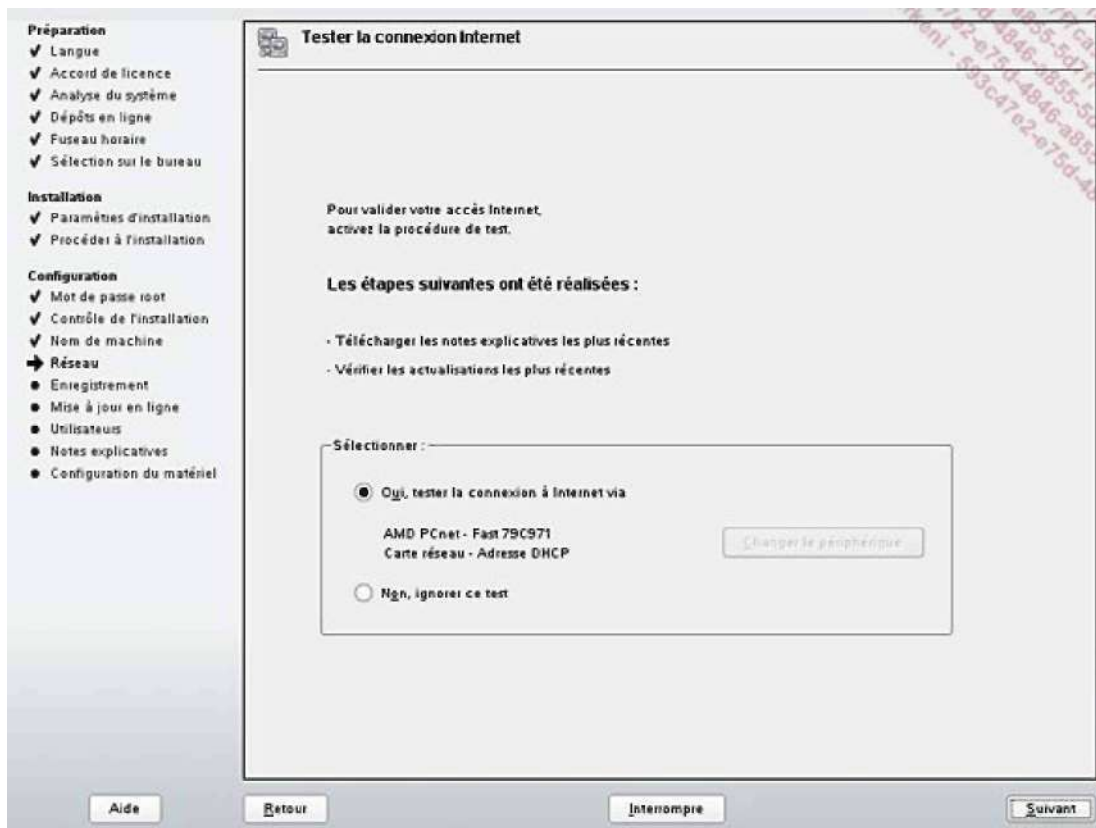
Préparation
✔ Langue
✔ Accord de licence
✔ Analyse du système
✔ Dépôts en ligne
✔ Fuseau horaire
✔ Sélection sur le bureau

Installation
✔ Paramètres d'installation
✔ Procéder à l'installation

Configuration
✔ Mot de passe root
✔ Contrôle de l'installation
✔ Nom de machine
➔ Réseau
● Enregistrement
● Mise à jour en ligne
● Utilisateurs
● Notes explicatives
● Configuration du matériel

Tester la connexion Internet

Pour valider votre accès Internet, activez la procédure de test.

Les étapes suivantes ont été réalisées :

- Télécharger les notes explicatives les plus récentes

- Vérifier les actualisations les plus récentes

Sélectionner :

Oui, tester la connexion à Internet via

AMD PCnet - Fast 79C971
Carte réseau - Adresse DHCP

Changer le périphérique

Non, ignorer ce test

Aide

Retour

Interrompre

Suivant

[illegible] - 593c47e2-e75d-4846-a855-5d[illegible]